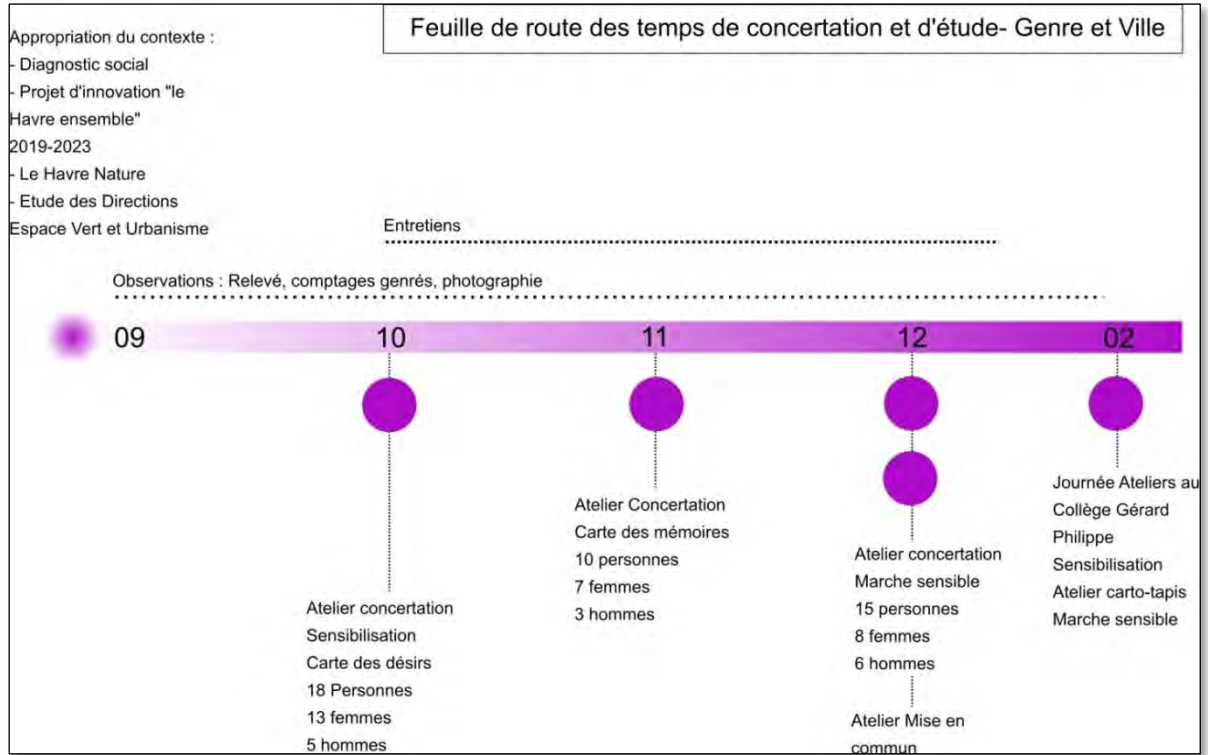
Feuille de route des temps de concertation et d'étude- Genre et Ville

Appropriation du contexte :
- Diagnostic social
- Projet d'innovation "le Havre ensemble" 2019-2023
- Le Havre Nature
- Etude des Directions Espace Vert et Urbanisme

Entretiens

Observations : Relevé, comptages genrés, photographie

09

10

11

12

02

Atelier concertation
Sensibilisation
Carte des désirs
18 Personnes
13 femmes
5 hommes

Atelier Concertation
Carte des mémoires
10 personnes
7 femmes
3 hommes

Atelier concertation
Marche sensible
15 personnes
8 femmes
6 hommes

Atelier Mise en commun

Journée Ateliers au Collège Gérard Philippe
Sensibilisation
Atelier carto-tapis
Marche sensible